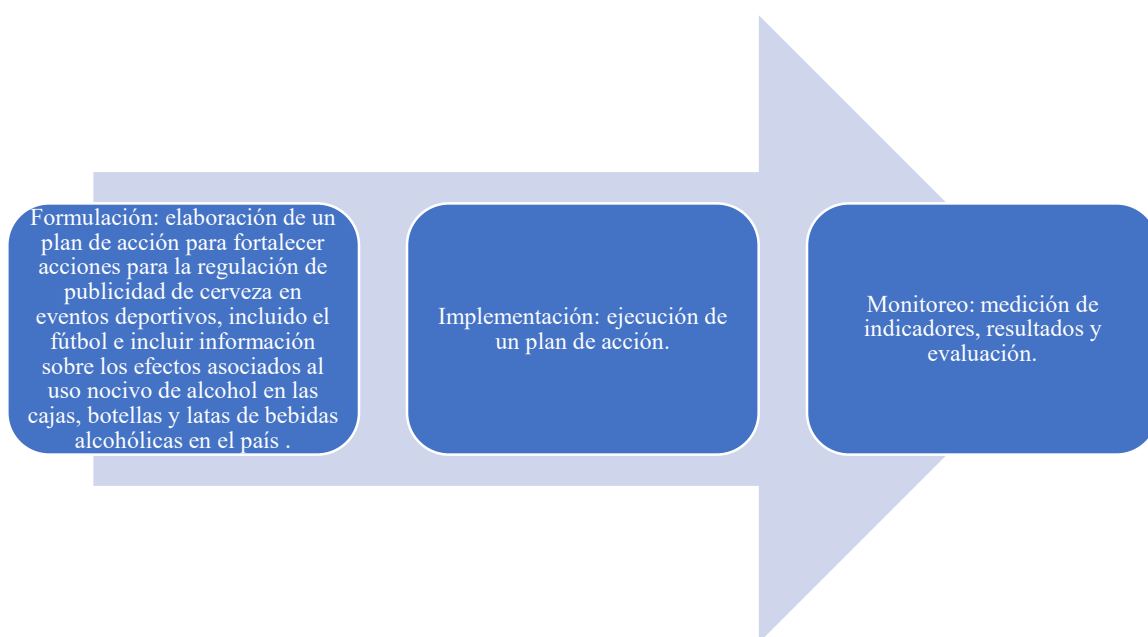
Formulación: elaboración de un plan de acción para fortalecer acciones para la regulación de publicidad de cerveza en eventos deportivos, incluido el fútbol e incluir información sobre los efectos asociados al uso nocivo de alcohol en las cajas, botellas y latas de bebidas alcohólicas en el país .

Implementación: ejecución de un plan de acción.

Monitoreo: medición de indicadores, resultados y evaluación.